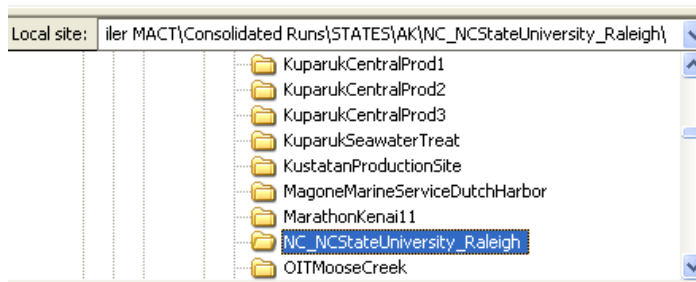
Local site: iler MACT\Consolidated Runs\STATES\AK\NC_NCStateUniversity_Raleigh\

KuparukCentralProd1
KuparukCentralProd2
KuparukCentralProd3
KuparukSeawaterTreat
KustatanProductionSite
MagoneMarineServiceDutchHarbor
MarathonKenai11
NC_NCStateUniversity_Raleigh
OITMooseCreek